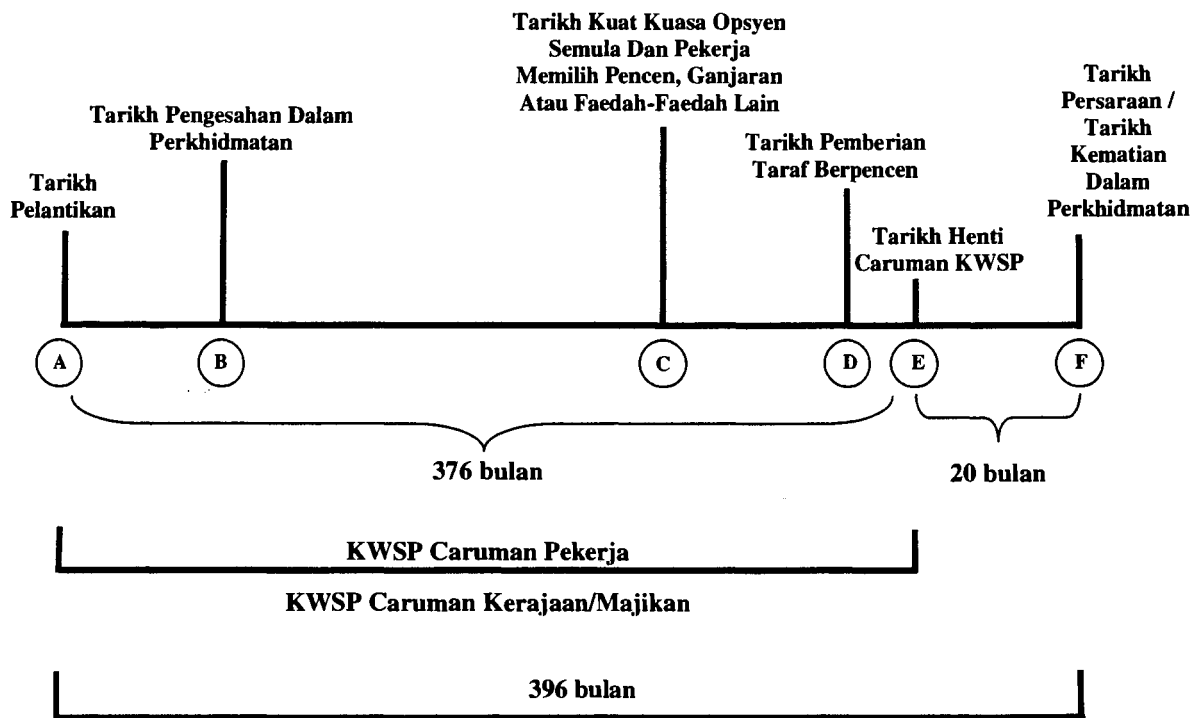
Tarikh Kuat Kuasa Opsyen Semula Dan Pekerja Memilih Pencen, Ganjaran Atau Faedah-Faedah Lain

Tarikh Pengesahan Dalam Perkhidmatan

Tarikh Pelantikan

Tarikh Pemberian Taraf Berpencen

Tarikh Persaraan / Tarikh Kematian Dalam Perkhidmatan

Tarikh Henti Caruman KWSP

A B C D E F

376 bulan

20 bulan

KWSP Caruman Pekerja

KWSP Caruman Kerajaan/Majikan

396 bulan